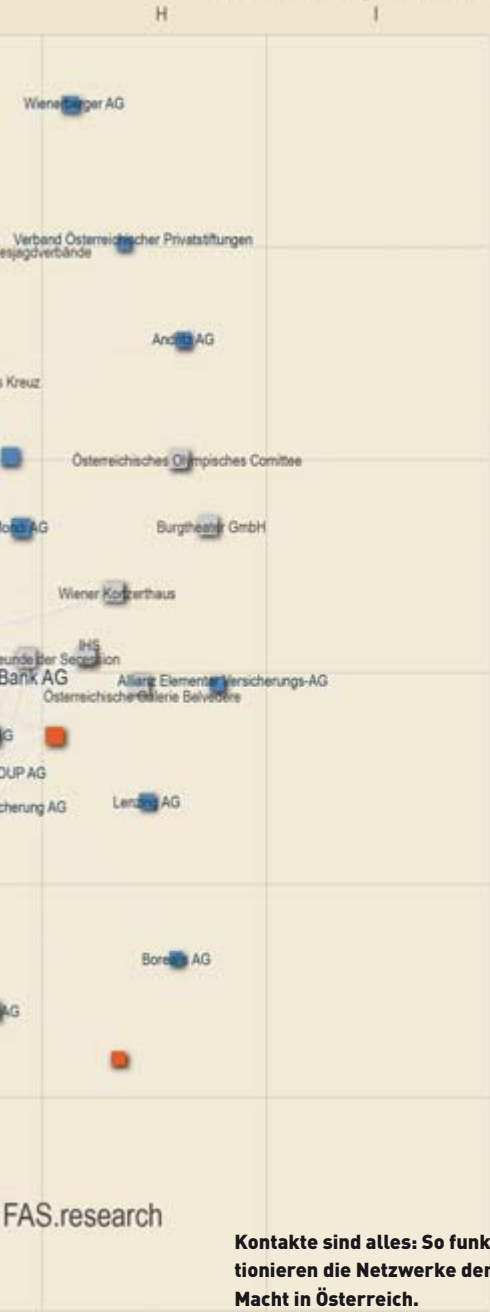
H

I

Wienerberger AG

Verband Österreichischer Privatstiftungen
esjagdverbände

Andritz AG

s Kreuz

Österreichisches Olympisches Comittee

Bond AG

Burgtheater GmbH

Wiener Konzerthaus

IHS
eunde der Secession
Bank AG

Allianz Elementar Versicherungs-AG
Österreichische Galerie Belvedere

G

OUP AG

cherung AG

Lenzing AG

Borealis AG

AG

FAS.research

Kontakte sind alles: So funktionieren die Netzwerke der Macht in Österreich.